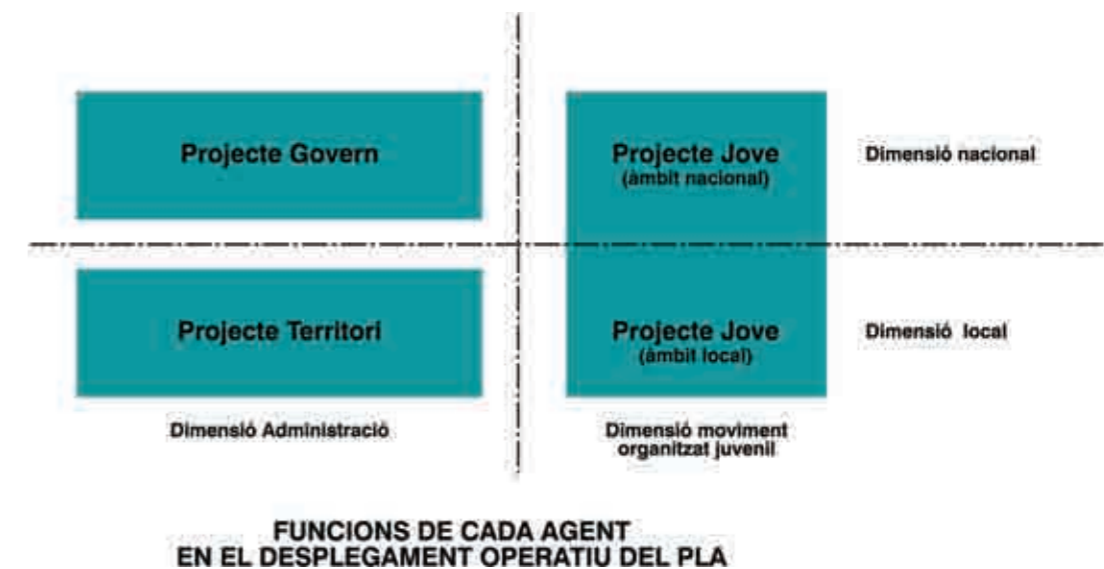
Projecte Govern

Projecte Jove
(àmbit nacional)

Dimensió nacional

Projecte Territori

Projecte Jove
(àmbit local)

Dimensió local

Dimensió Administració

Dimensió moviment organitzat juvenil

FUNCIONS DE CADA AGENT
EN EL DESPLEGAMENT OPERATIU DEL PLA